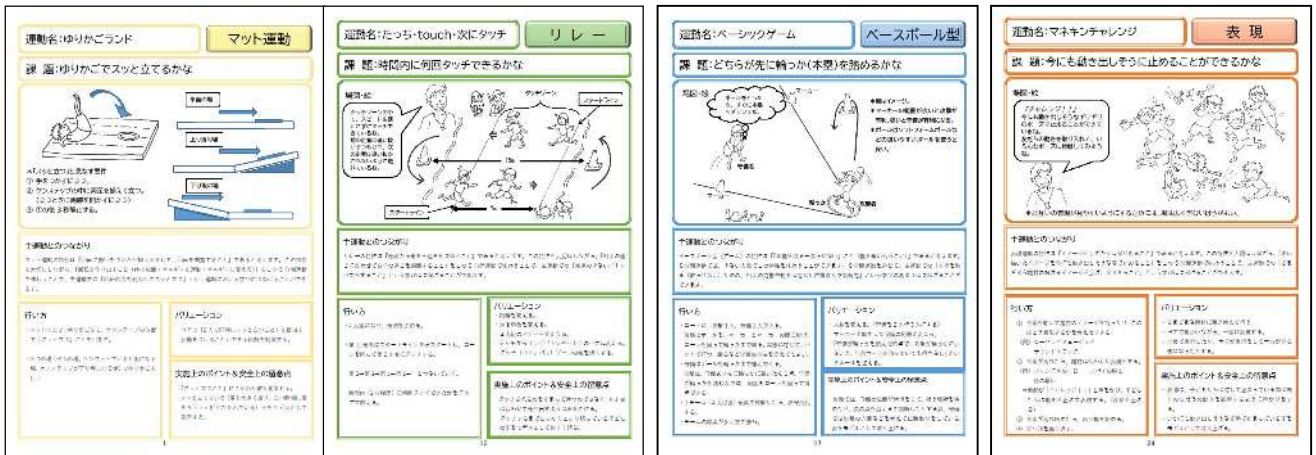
運動名：ゆりかごランド
マット運動
課 題：ゆりかごでスッと立てるかな
十運動とのつながり
行い方
バリエーション
実施上のポイント＆安全上の留意点

運動名：たっち・touch・次にタッチ
リ レ ー
課 題：時間内に何回タッチできるかな
場面・絵
十運動とのつながり
行い方
バリエーション
実施上のポイント＆安全上の留意点

運動名：ベーシックゲーム
ベースボール型
課 題：どちらが先に帰っか（本塁）を踏めるかな
場面・絵
十運動とのつながり
行い方
バリエーション
実施上のポイント＆安全上の留意点

運動名：マネキンチャレンジ
表 現
課 題：今にも動き出しそうに止めることができるかな
場面・絵
十運動とのつながり
行い方
バリエーション
実施上のポイント＆安全上の留意点